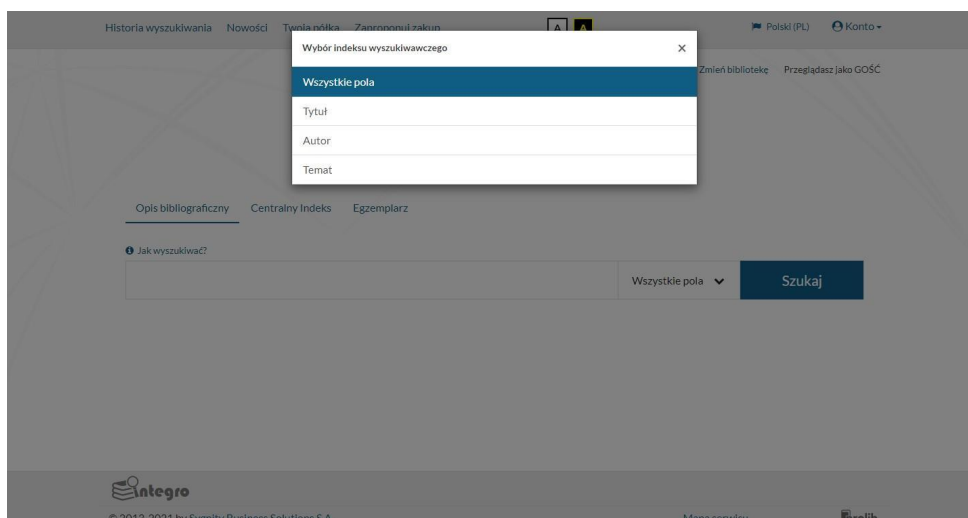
Historia wyszukiwania Nowości Twoja półka Zaproponuj zakup A A Polski (PL) Konto

Wybór indeksu wyszukiwawczego ×

Wszystkie pola

Tytuł

Autor

Temat

Zmień bibliotekę Przeglądasz jako GOŚĆ

Opis bibliograficzny Centralny Indeks Egzemplarz

Jak wyszukiwać?

Wszystkie pola

Szukaj

integro

© 2012-2021 by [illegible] Business Solutions S.A. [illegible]